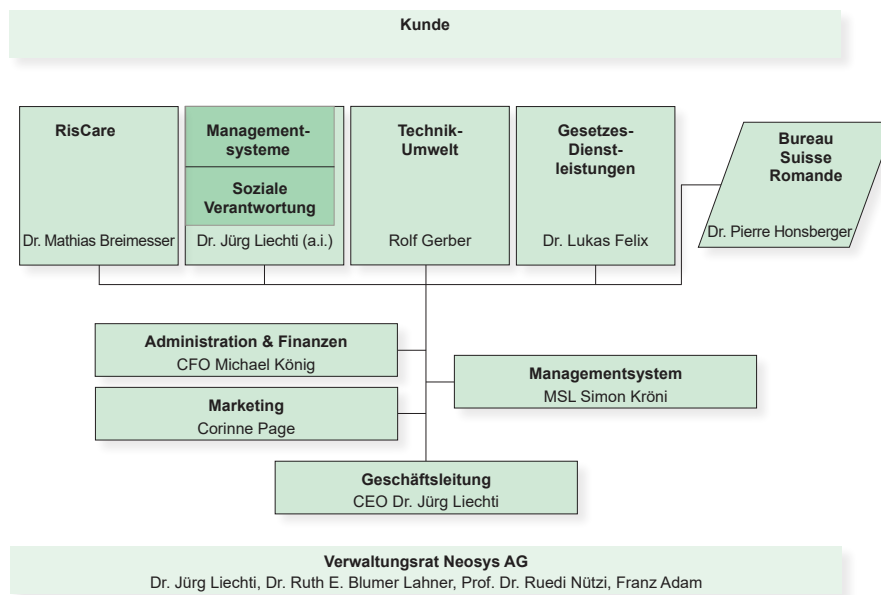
Kunde

RisCare

Dr. Mathias Breimesser

Managementsysteme

Soziale Verantwortung

Dr. Jürg Liechti (a.i.)

Technik-Umwelt

Rolf Gerber

Gesetzes-Dienstleistungen

Dr. Lukas Felix

Bureau Suisse Romande

Dr. Pierre Honsberger

Administration & Finanzen
CFO Michael König

Managementsystem
MSL Simon Kröni

Marketing
Corinne Page

Geschäftsleitung
CEO Dr. Jürg Liechti

Verwaltungsrat Neosys AG
Dr. Jürg Liechti, Dr. Ruth E. Blumer Lahner, Prof. Dr. Ruedi Nützi, Franz Adam